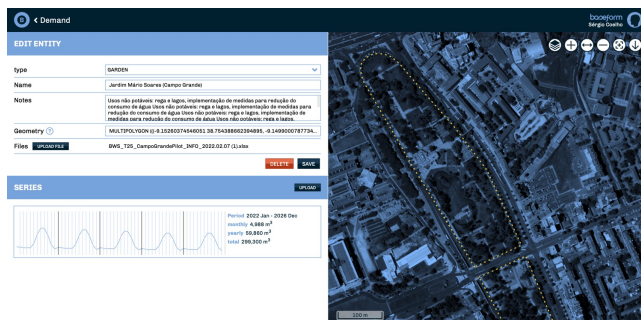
< Demand

baseform
Sérgio Coelho

EDIT ENTITY

type
GARDEN

Name
Jardim Mário Soares (Campo Grande)

Notes
Usos não potáveis: rega e lagos, implementação de medidas para redução do consumo de água Usos não potáveis: rega e lagos, implementação de medidas para redução do consumo de água Usos não potáveis: rega e lagos, implementação de medidas para redução do consumo de água Usos não potáveis: rega e lagos,

Geometry
MULTIPOLYGON (((-9.15280374546051 38.754388662394895, -9.1499000787734...

Files
UPLOAD FILE
BWS_T2S_CampoGrandePilot_INFO_2022.02.07 (1).xlsx

DELETE
SAVE

SERIES
UPLOAD

Period 2022 Jan - 2026 Dec
monthly 4.988 $m^3$
yearly 59,860 $m^3$
total 299,300 $m^3$

200 m